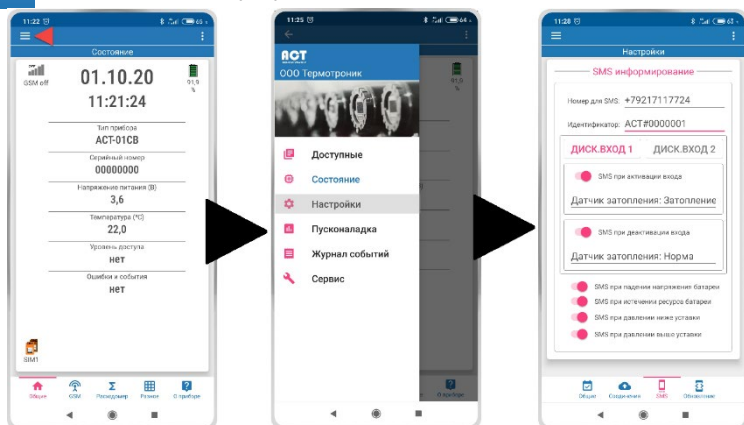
11:22
Состояние
GSM off
01.10.20
11:21:24
91,9 %
Тип прибора
АСТ-01СВ
Серийный номер
00000000
Напряжение питания (В)
3,6
Температура (°С)
22,0
Уровень доступа
нет
Ошибки и события
нет
SIM1
Общие
GSM
Расходомер
Разное
О приборе

11:25
АСТ
ООО Термотроник
Доступные
Состояние
Настройки
Пусконаладка
Журнал событий
Сервис
О приборе

11:26
Настройки
SMS информирование
Номер для SMS: +79217117724
Идентификатор: ACT#0000001
ДИСК.ВХОД 1
ДИСК.ВХОД 2
SMS при активации входа
Датчик затопления: Затопление
SMS при деактивации входа
Датчик затопления: Норма
SMS при падении напряжения батареи
SMS при истечении ресурса батареи
SMS при давлении ниже уставки
SMS при давлении выше уставки
Общие
Соединения
SMS
Обновление